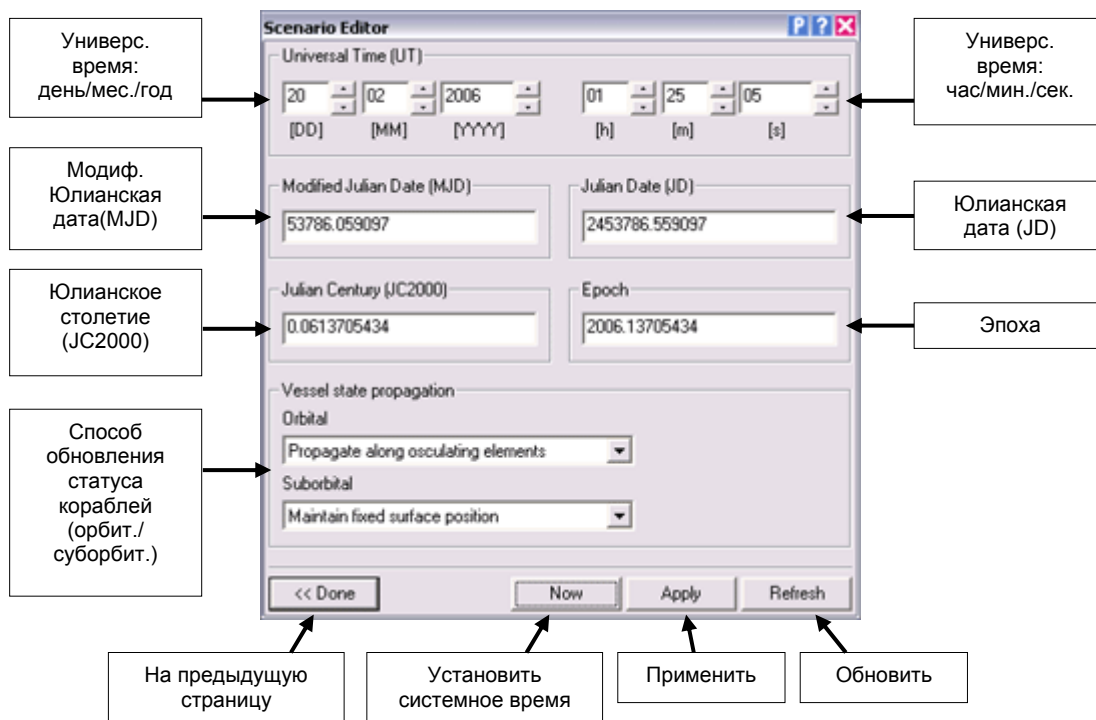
Scenario Editor

P ? X

Универс. время: день/мес./год

Universal Time (UT)

20 02 2006

[DD] [MM] [YYYY]

01 25 05

[h] [m] [s]

Универс. время: час/мин./сек.

Модиф. Юлианская дата(MJD)

Modified Julian Date (MJD)

53786.059097

Julian Date (JD)

2453786.559097

Юлианская дата (JD)

Юлианское столетие (JC2000)

Julian Century (JC2000)

0.0613705434

Epoch

2006.13705434

Эпоха

Способ обновления статуса кораблей (орбит./ суборбит.)

Vessel state propagation

Orbital

Propagate along osculating elements

Suborbital

Maintain fixed surface position

<< Done

Now

Apply

Refresh

На предыдущую страницу

Установить системное время

Применить

Обновить